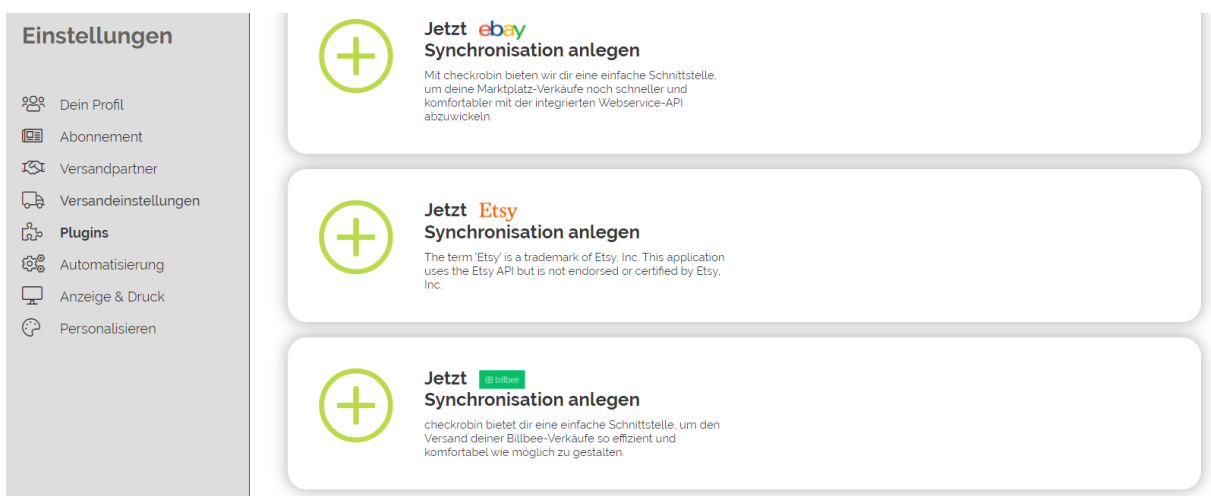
Einstellungen

Dein Profil
Abonnement
Versandpartner
Versandeinstellungen
Plugins
Automatisierung
Anzeige & Druck
Personalisieren

Jetzt ebay
Synchronisation anlegen
Mit checkrobin bieten wir dir eine einfache Schnittstelle, um deine Marktplatz-Verkäufe noch schneller und komfortabler mit der integrierten Webservice-API abzuwickeln.

Jetzt Etsy
Synchronisation anlegen
The term 'Etsy' is a trademark of Etsy, Inc. This application uses the Etsy API but is not endorsed or certified by Etsy, Inc.

Jetzt billbee
Synchronisation anlegen
checkrobin bietet dir eine einfache Schnittstelle, um den Versand deiner Billbee-Verkäufe so effizient und komfortabel wie möglich zu gestalten.